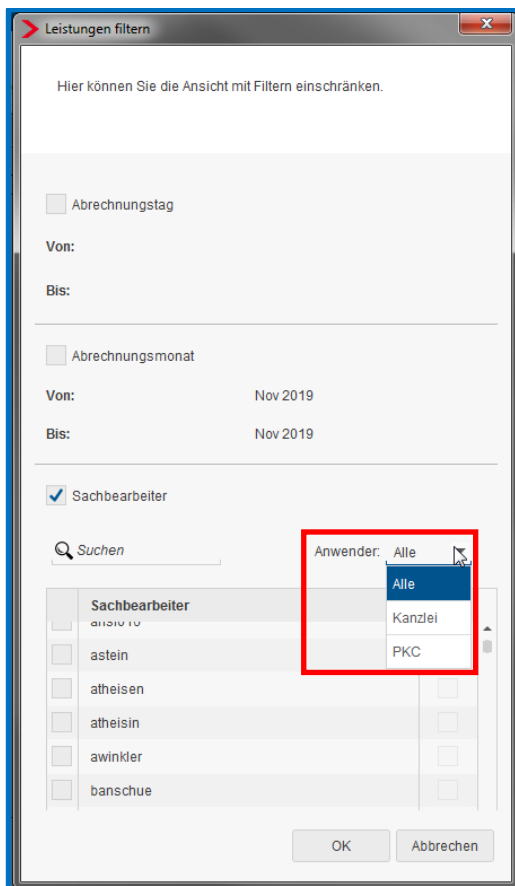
Leistungen filtern

Hier können Sie die Ansicht mit Filtern einschränken.

Abrechnungstag

Von:

Bis:

Abrechnungsmonat

Von: Nov 2019

Bis: Nov 2019

Sachbearbeiter

Suchen

Anwender: Alle

Alle
Kanzlei
PKC

Sachbearbeiter

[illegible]
astein
atheisen
atheisin
awinkler
banschue

OK
Abbrechen